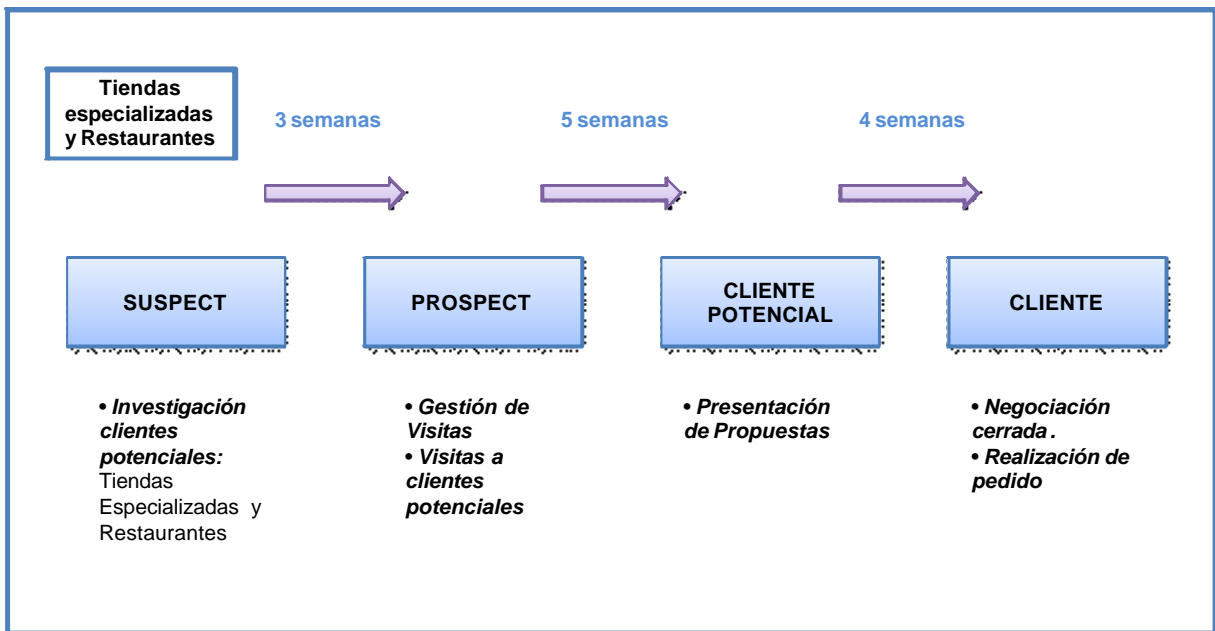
Tiendas especializadas y Restaurantes

3 semanas

5 semanas

4 semanas

SUSPECT

PROSPECT

CLIENTE POTENCIAL

CLIENTE

• Investigación clientes potenciales: Tiendas Especializadas y Restaurantes

• Gestión de Visitas
• Visitas a clientes potenciales

• Presentación de Propuestas

• Negociación cerrada .
• Realización de pedido